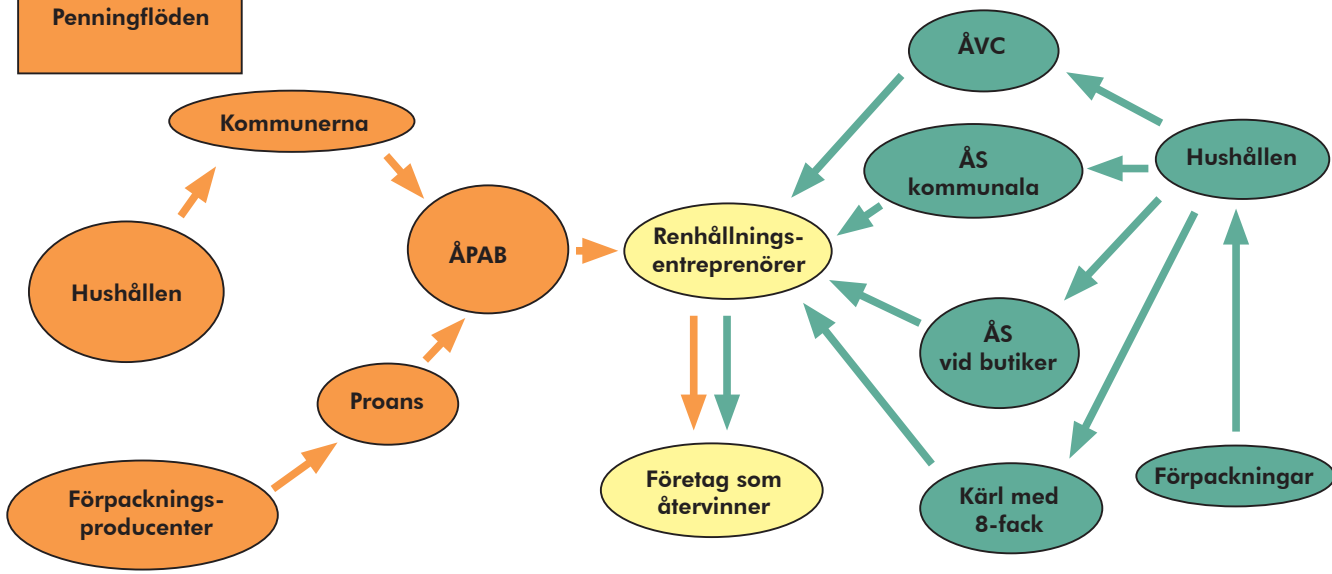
Penningflöden

Kommunerna

Hushållen

ÅPAB

Proans

Förpacknings-
producenter

Renhållnings-
entreprenörer

Företag som
återvinner

ÅVC

ÅS
kommunala

Hushållen

ÅS
vid butiker

Kärl med
8-fack

Förpackningar